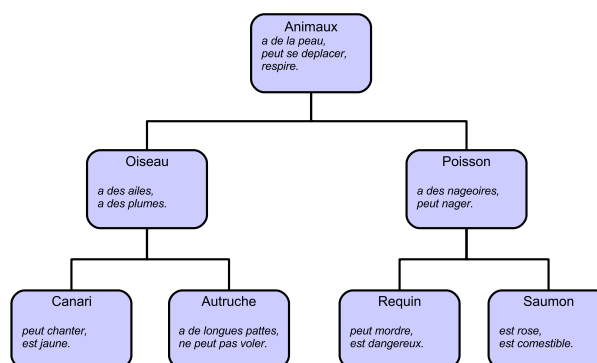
Animaux
a de la peau,
peut se deplacer,
respire.

Oiseau
a des ailes,
a des plumes.

Poisson
a des nageoires,
peut nager.

Canari
peut chanter,
est jaune.

Autruche
a de longues pattes,
ne peut pas voler.

Requin
peut mordre,
est dangereux.

Saumon
est rose,
est comestible.